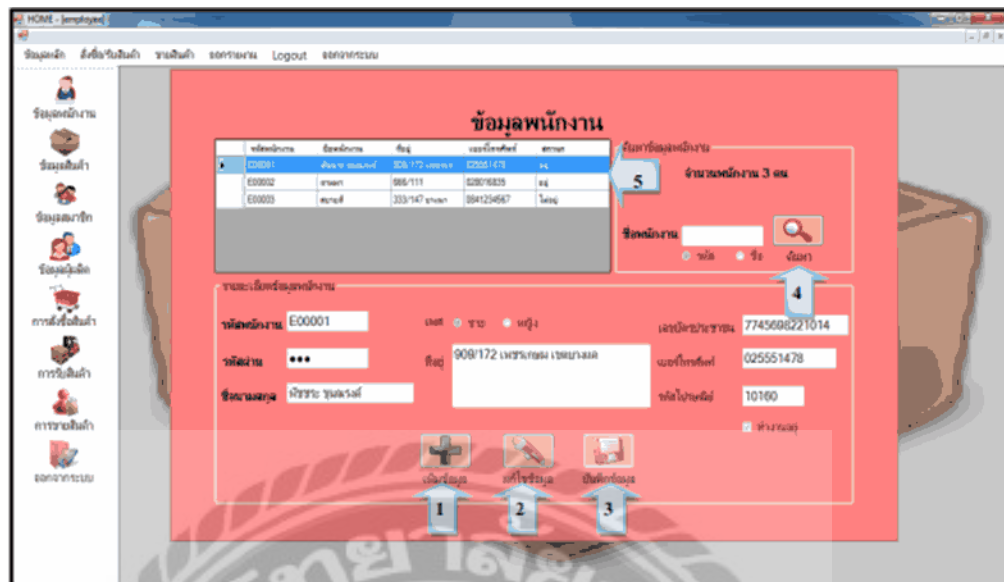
HOME - [employee]

ข้อมูลหลัก สั่งซื้อ/รับสินค้า ขายสินค้า ออกรายงาน Logout ออกจากระบบ

ข้อมูลพนักงาน
ข้อมูลสินค้า
ข้อมูลสมาชิก
ข้อมูลผู้ผลิต
การสั่งซื้อสินค้า
การรับสินค้า
การขายสินค้า
ออกจากระบบ

ข้อมูลพนักงาน

| | รหัสพนักงาน | ชื่อพนักงาน | ที่อยู่ | เบอร์โทรศัพท์ | สถานะ |
|---|---|---|---|---|---|
| ▸ | E00001 | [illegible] | 909/172 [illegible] | 025551478 | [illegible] |
| | E00002 | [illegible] | 986/111 | 028016835 | อยู่ |
| | E00003 | สมาย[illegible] | 333/147 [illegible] | 0841234567 | ไม่อยู่ |

5

ค้นหาข้อมูลพนักงาน
จำนวนพนักงาน 3 คน
ชื่อพนักงาน
รหัส ชื่อ
ค้นหา

4

รายละเอียดข้อมูลพนักงาน
รหัสพนักงาน E00001
เพศ ชาย หญิง
เลขบัตรประชาชน 7745698221014
รหัสผ่าน •••
ที่อยู่ 909/172 เพชรเกษม เขตบางแค
เบอร์โทรศัพท์ 025551478
ชื่อนามสกุล พัชชระ ชุมตรงค์
รหัสไปรษณีย์ 10160
ทำงานอยู่

เพิ่มข้อมูล
แก้ไขข้อมูล
บันทึกข้อมูล

1
2
3